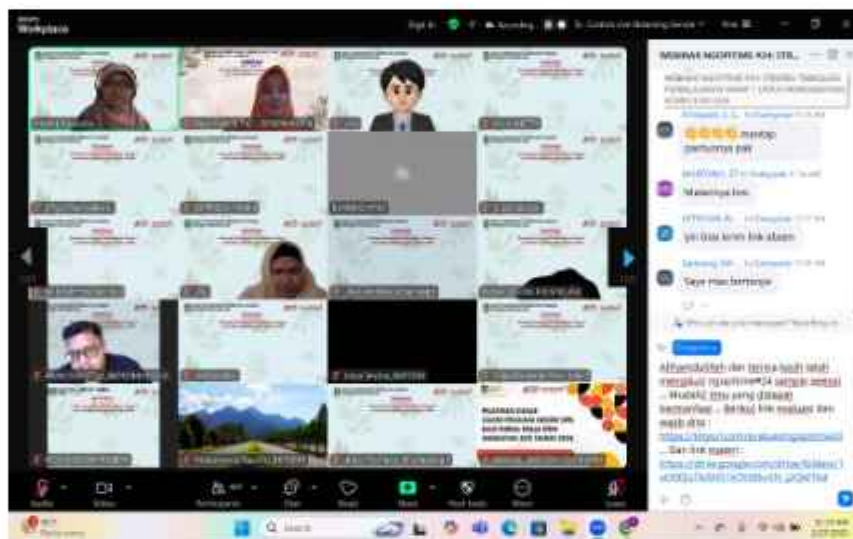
Workplace

Sign In  Recording  Dr. Gallery view

MOBINAR NGOPTIME #24 STB...

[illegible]

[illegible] mantap pemrsnya pak

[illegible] Materinya bes

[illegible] ijin bisa kirim link absen

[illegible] Saya mau bertanya

Alhamdulillah dan terima kasih telah mengikuti ngoptime#24 sampai selesai. Mudah2 ilmu yang didapat bermanfaat. Berikut link evaluasi dan materi nya: https://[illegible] Dan link materi: https://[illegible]

Audio  Video  Participants  Chat  React  Share  Host tools  Apps  Leave

Search